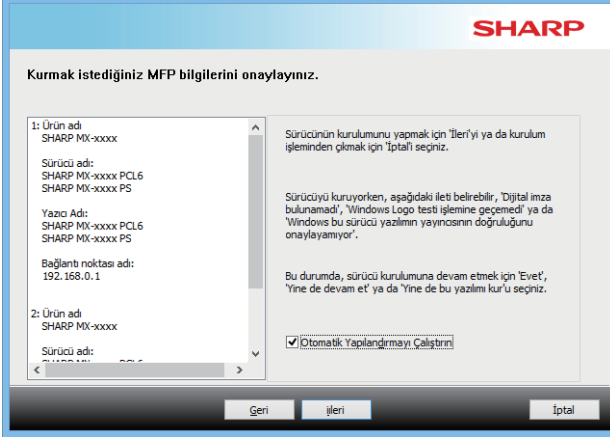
SHARP

Kurmak istediğiniz MFP bilgilerini onaylayınız.

1: Ürün adı
SHARP MX-xxxx

Sürücü adı:
SHARP MX-xxxx PCL6
SHARP MX-xxxx PS

Yazıcı Adı:
SHARP MX-xxxx PCL6
SHARP MX-xxxx PS

Bağlantı noktası adı:
192.168.0.1

2: Ürün adı
SHARP MX-xxxx

Sürücü adı:
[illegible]

Sürücünün kurulumunu yapmak için 'İleri'yi ya da kurulum işleminden çıkmak için 'İptal'i seçiniz.

Sürücüyü kuruyorken, aşağıdaki ileti belirebilir, 'Dijital imza bulunamadı', 'Windows Logo testi işlemine geçemedi' ya da 'Windows bu sürücü yazılımın yayıncısının doğruluğunu onaylayamıyor'.

Bu durumda, sürücü kurulumuna devam etmek için 'Evet', 'Yine de devam et' ya da 'Yine de bu yazılımı kur'u seçiniz.

Otomatik Yapılandırmayı Çalıştırın

Geri
İleri
İptal